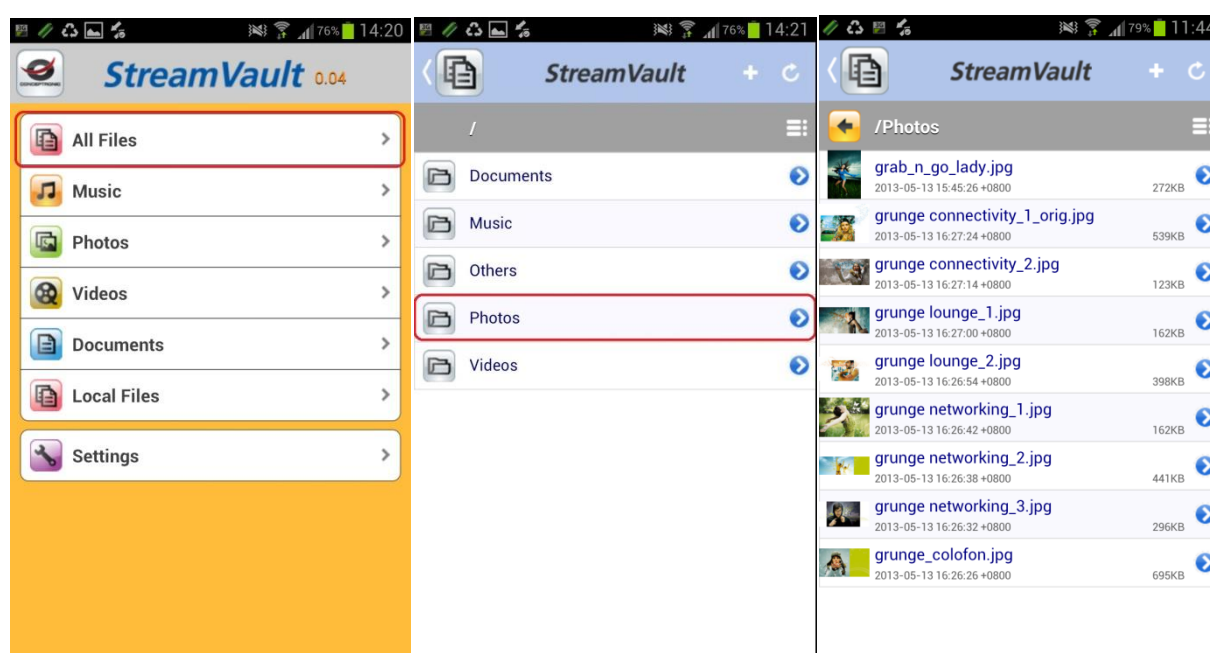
76% 14:20

StreamVault 0.04

All Files
Music
Photos
Videos
Documents
Local Files
Settings

76% 14:21

StreamVault

/

Documents
Music
Others
Photos
Videos

79% 11:44

StreamVault

/Photos

grab_n_go_lady.jpg
2013-05-13 15:45:26 +0800 272KB
grunge connectivity_1_orig.jpg
2013-05-13 16:27:24 +0800 539KB
grunge connectivity_2.jpg
2013-05-13 16:27:14 +0800 123KB
grunge lounge_1.jpg
2013-05-13 16:27:00 +0800 162KB
grunge lounge_2.jpg
2013-05-13 16:26:54 +0800 398KB
grunge networking_1.jpg
2013-05-13 16:26:42 +0800 162KB
grunge networking_2.jpg
2013-05-13 16:26:38 +0800 441KB
grunge networking_3.jpg
2013-05-13 16:26:32 +0800 296KB
grunge_colofon.jpg
2013-05-13 16:26:26 +0800 695KB